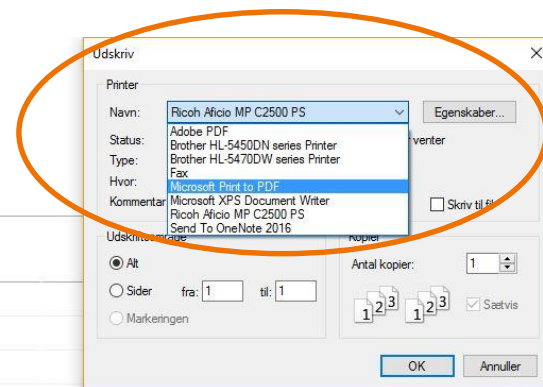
Udskriv

Printer

Navn: Ricoh Aficio MP C2500 PS

Egenskaber...

Status:

Type:

Hvor:

Kommentar

Adobe PDF
Brother HL-5450DN series Printer
Brother HL-5470DW series Printer
Fax
Microsoft Print to PDF
Microsoft XPS Document Writer
Ricoh Aficio MP C2500 PS
Send To OneNote 2016

venter

Skriv til fil

Udskriftsområde

Alt

Sider fra: 1 til: 1

Markeringen

Kopier

Antal kopier: 1

Sætvis

OK

Annuller